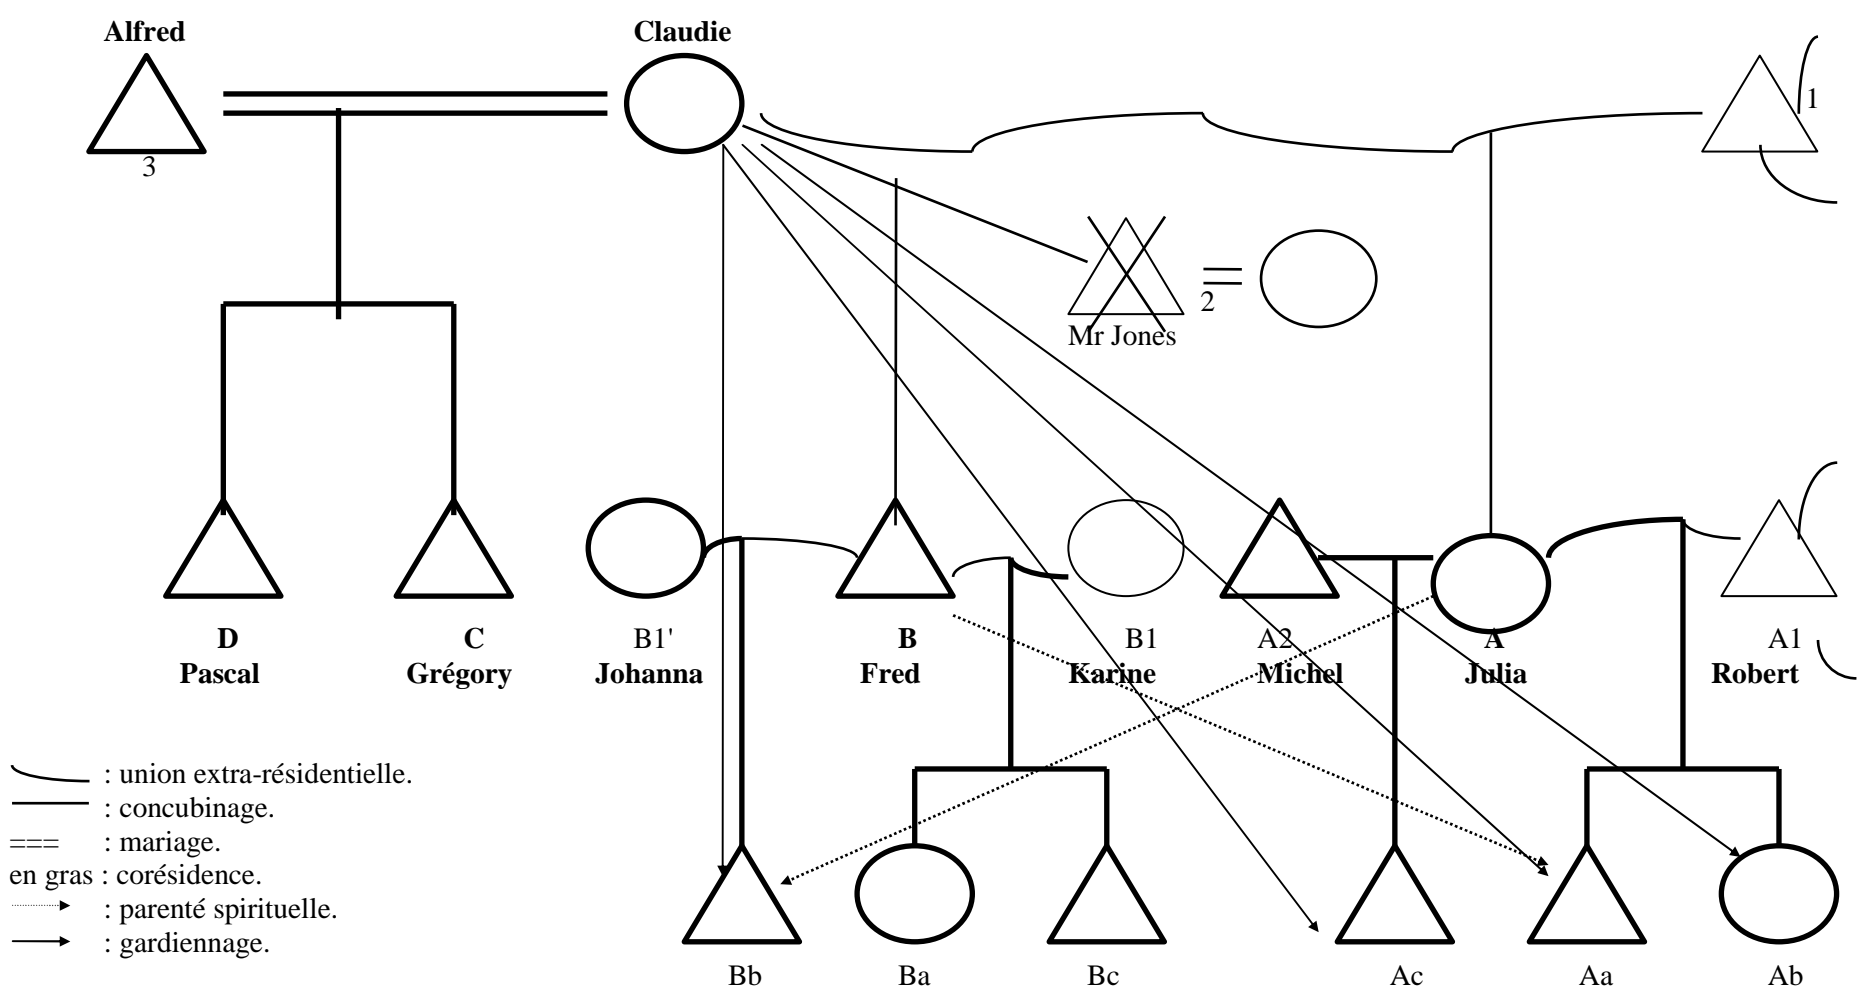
Alfred
3

Claudie

1

2
Mr Jones

D
Pascal

C
Grégory

B1'
Johanna

B
Fred

B1
Karine

A2
Michel

A
Julia

A1
Robert

: union extra-résidentielle.
: concubinage.
=== : mariage.
en gras : corésidence.
: parenté spirituelle.
: gardiennage.

Bb

Ba

Bc

Ac

Aa

Ab